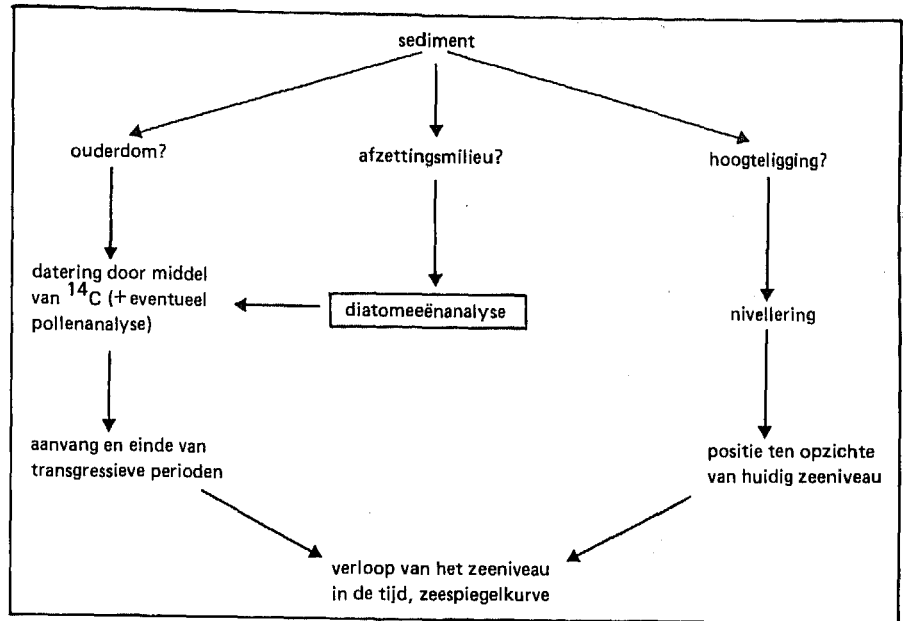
sediment

ouderdom?

afzettingsmilieu?

hoogteligging?

datering door middel van $^{14}C$ (+ eventueel pollenanalyse)

diatomeeënanalyse

nivellering

aanvang en einde van transgressieve perioden

positie ten opzichte van huidig zeeniveau

verloop van het zeeniveau in de tijd, zeespiegelkurve